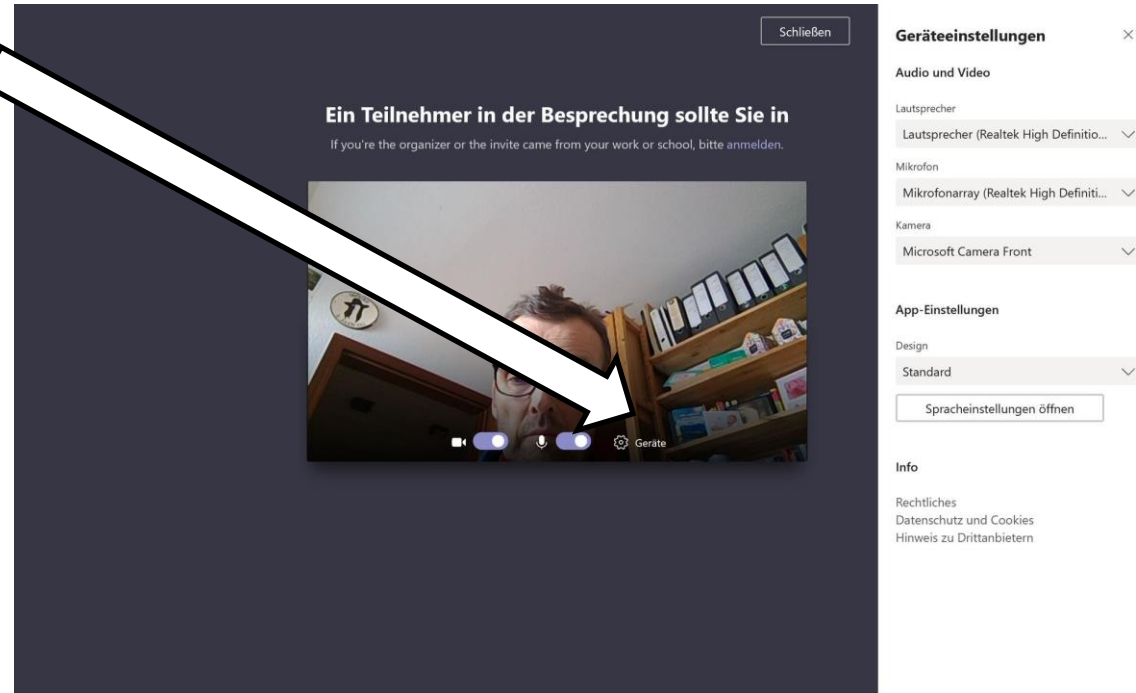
Schließen

Ein Teilnehmer in der Besprechung sollte Sie in

If you're the organizer or the invite came from your work or school, bitte anmelden.

Geräte

Geräteeinstellungen

Audio und Video

Lautsprecher

Lautsprecher (Realtek High Definitio...

Mikrofon

Mikrofonarray (Realtek High Definiti...

Kamera

Microsoft Camera Front

App-Einstellungen

Design

Standard

Spracheinstellungen öffnen

Info

Rechtliches
Datenschutz und Cookies
Hinweis zu Drittanbietern